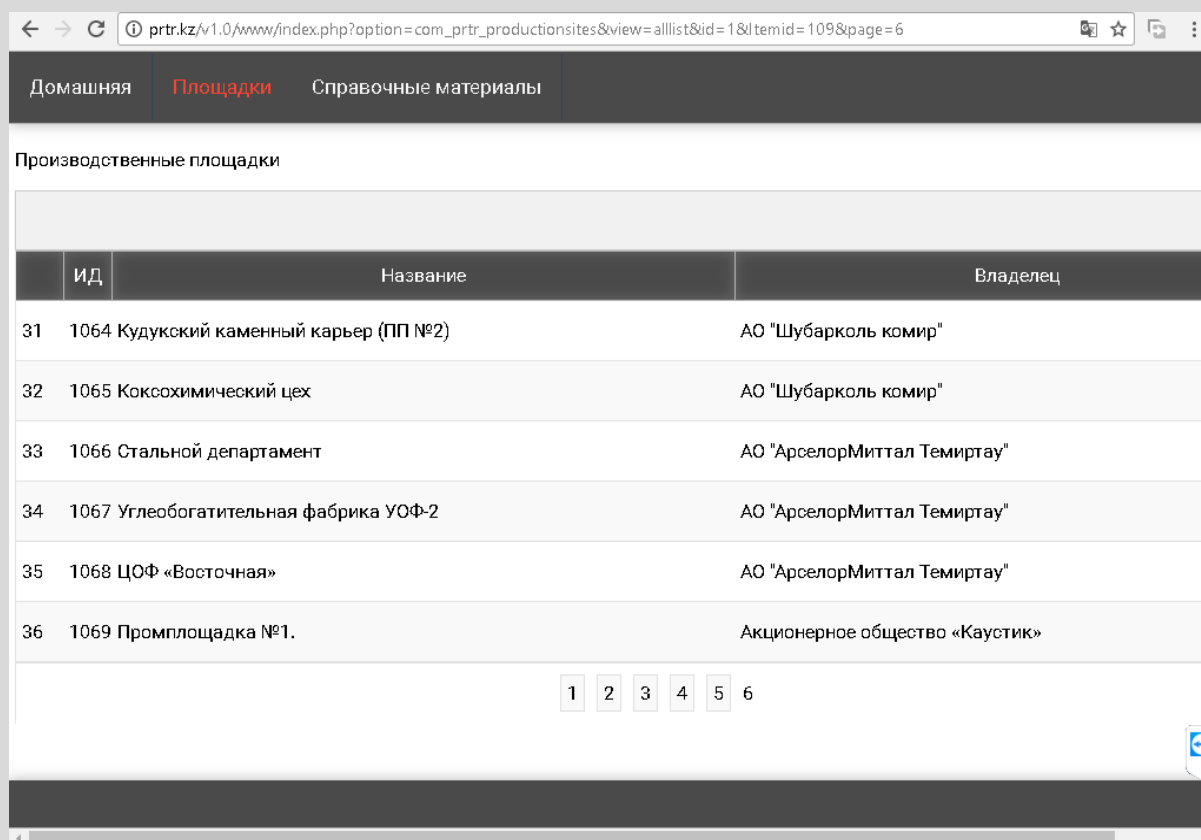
prtr.kz/v1.0/www/index.php?option=com_prtr_productionsites&view=alllist&id=1&Itemid=109&page=6

Домашняя Площадки Справочные материалы

Производственные площадки

| | ИД | Название | Владелец |
|---|---|---|---|
| 31 | 1064 | Кудукский каменный карьер (ПП №2) | АО "Шубарколь комир" |
| 32 | 1065 | Коксохимический цех | АО "Шубарколь комир" |
| 33 | 1066 | Стальной департамент | АО "АрселорМиттал Темиртау" |
| 34 | 1067 | Углеобогатительная фабрика УОФ-2 | АО "АрселорМиттал Темиртау" |
| 35 | 1068 | ЦОФ «Восточная» | АО "АрселорМиттал Темиртау" |
| 36 | 1069 | Промплощадка №1. | Акционерное общество «Каустик» |

1 2 3 4 5 6